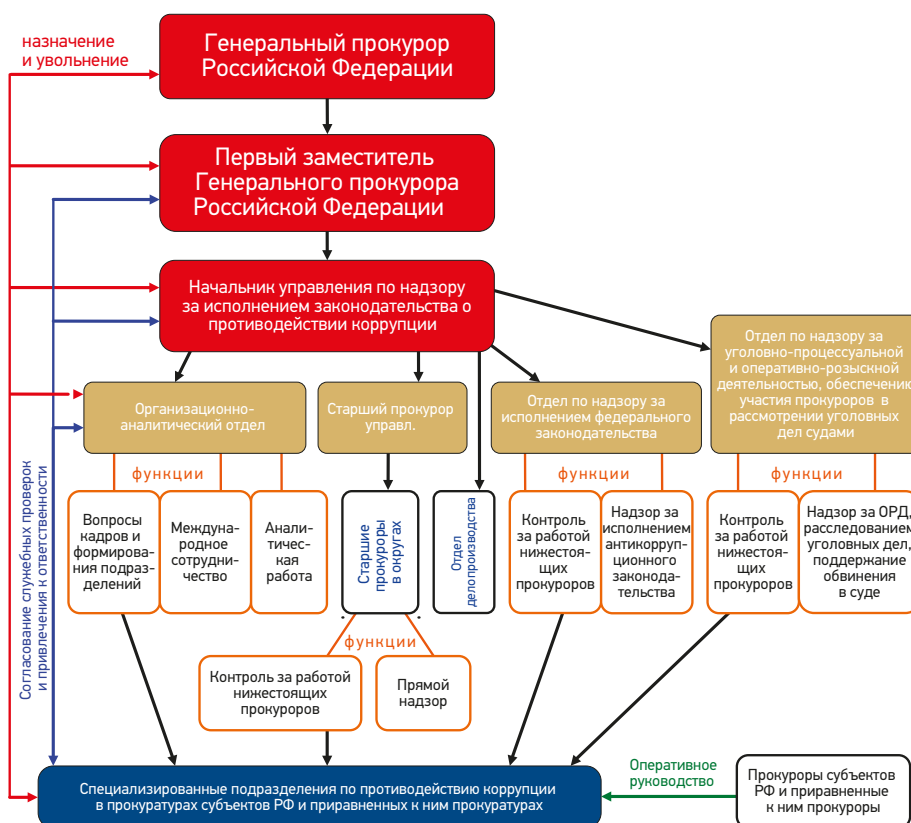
назначение и увольнение

Генеральный прокурор Российской Федерации

Первый заместитель Генерального прокурора Российской Федерации

Начальник управления по надзору за исполнением законодательства о противодействии коррупции

Согласование служебных проверок и привлечения к ответственности

Организационно-аналитический отдел

Старший прокурор управл.

Отдел по надзору за исполнением федерального законодательства

Отдел по надзору за уголовно-процессуальной и оперативно-розыскной деятельностью, обеспечением участия прокуроров в рассмотрении уголовных дел судами

функции

Вопросы кадров и формирования подразделений

Международное сотрудничество

Аналитическая работа

Старшие прокуроры в округах

Отдел делопроизводства

функции

Контроль за работой нижестоящих прокуроров

Надзор за исполнением антикоррупционного законодательства

функции

Контроль за работой нижестоящих прокуроров

Надзор за ОРД, расследованием уголовных дел, поддержание обвинения в суде

функции

Контроль за работой нижестоящих прокуроров

Прямой надзор

Специализированные подразделения по противодействию коррупции в прокуратурах субъектов РФ и приравненных к ним прокуратурах

Оперативное руководство

Прокуроры субъектов РФ и приравненные к ним прокуроры